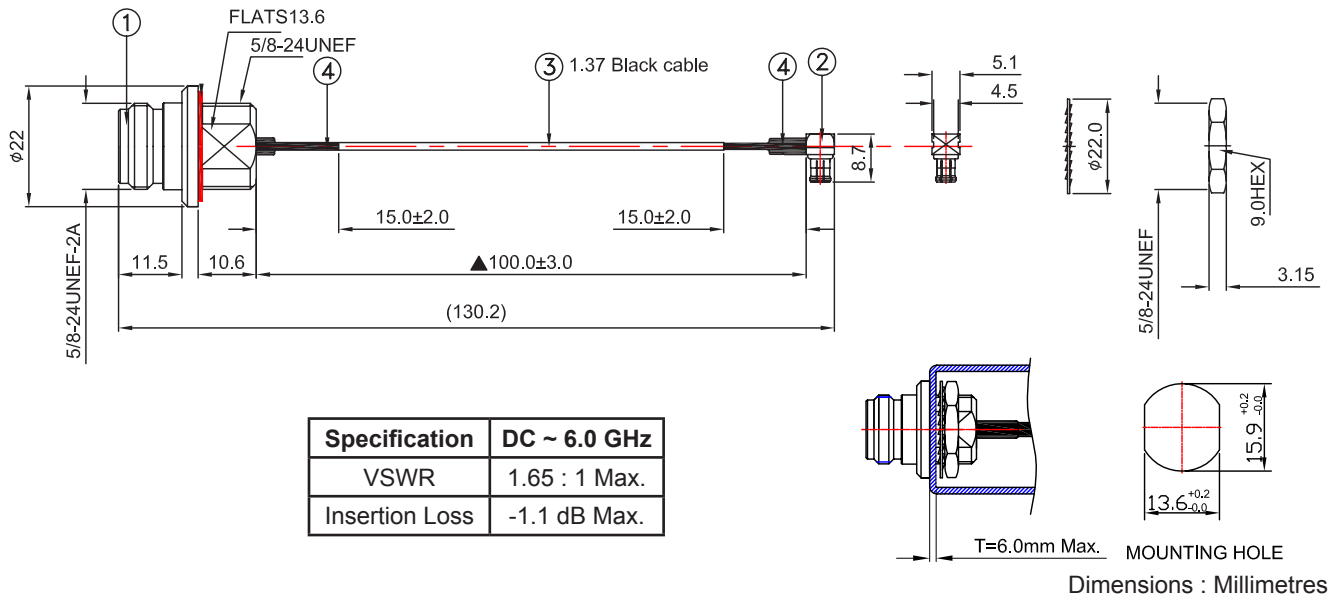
1
FLATS13.6
5/8-24UNEF
4
3 1.37 Black cable
4
2
5.1
4.5
$\phi22$
8.7
$\phi22.0$
9.0HEX
15.0±2.0
15.0±2.0
5/8-24UNEF-2A
11.5
10.6
▲100.0±3.0
5/8-24UNEF
3.15
(130.2)

| Specification | DC ~ 6.0 GHz |
|---|---|
| VSWR | 1.65 : 1 Max. |
| Insertion Loss | -1.1 dB Max. |

$15.9^{+0.2}_{-0.0}$
$13.6^{+0.2}_{-0.0}$
T=6.0mm Max.
MOUNTING HOLE
Dimensions : Millimetres